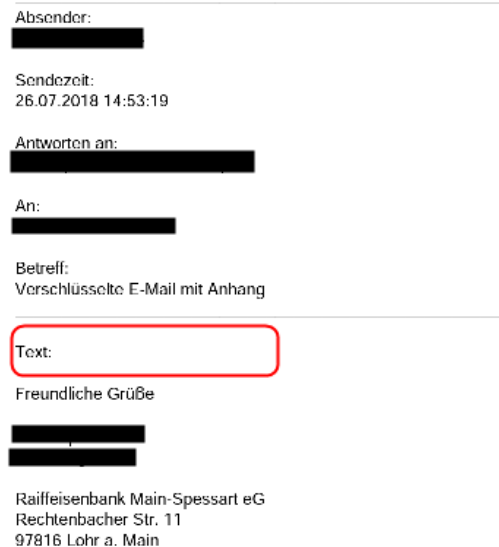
Absender:
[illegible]

Sendezeit:
26.07.2018 14:53:19

Antworten an:
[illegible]

An:
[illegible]

Betreff:
Verschlüsselte E-Mail mit Anhang

Text:

Freundliche Grüße

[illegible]
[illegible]

Raiffeisenbank Main-Spessart eG
Rechtenbacher Str. 11
97816 Lohr a. Main